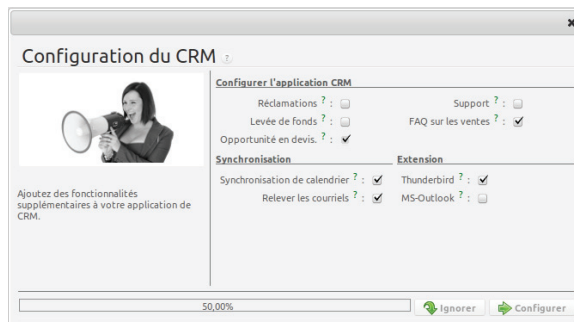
Configuration du CRM ?

Ajoutez des fonctionnalités supplémentaires à votre application de CRM.

Configurer l'application CRM

Réclamations ? :

Support ? :

Levée de fonds ? :

FAQ sur les ventes ? :

Opportunité en devis. ? :

Synchronisation

Synchronisation de calendrier ? :

Relever les courriels ? :

Extension

Thunderbird ? :

MS-Outlook ? :

50,00%

Ignorer

Configurer